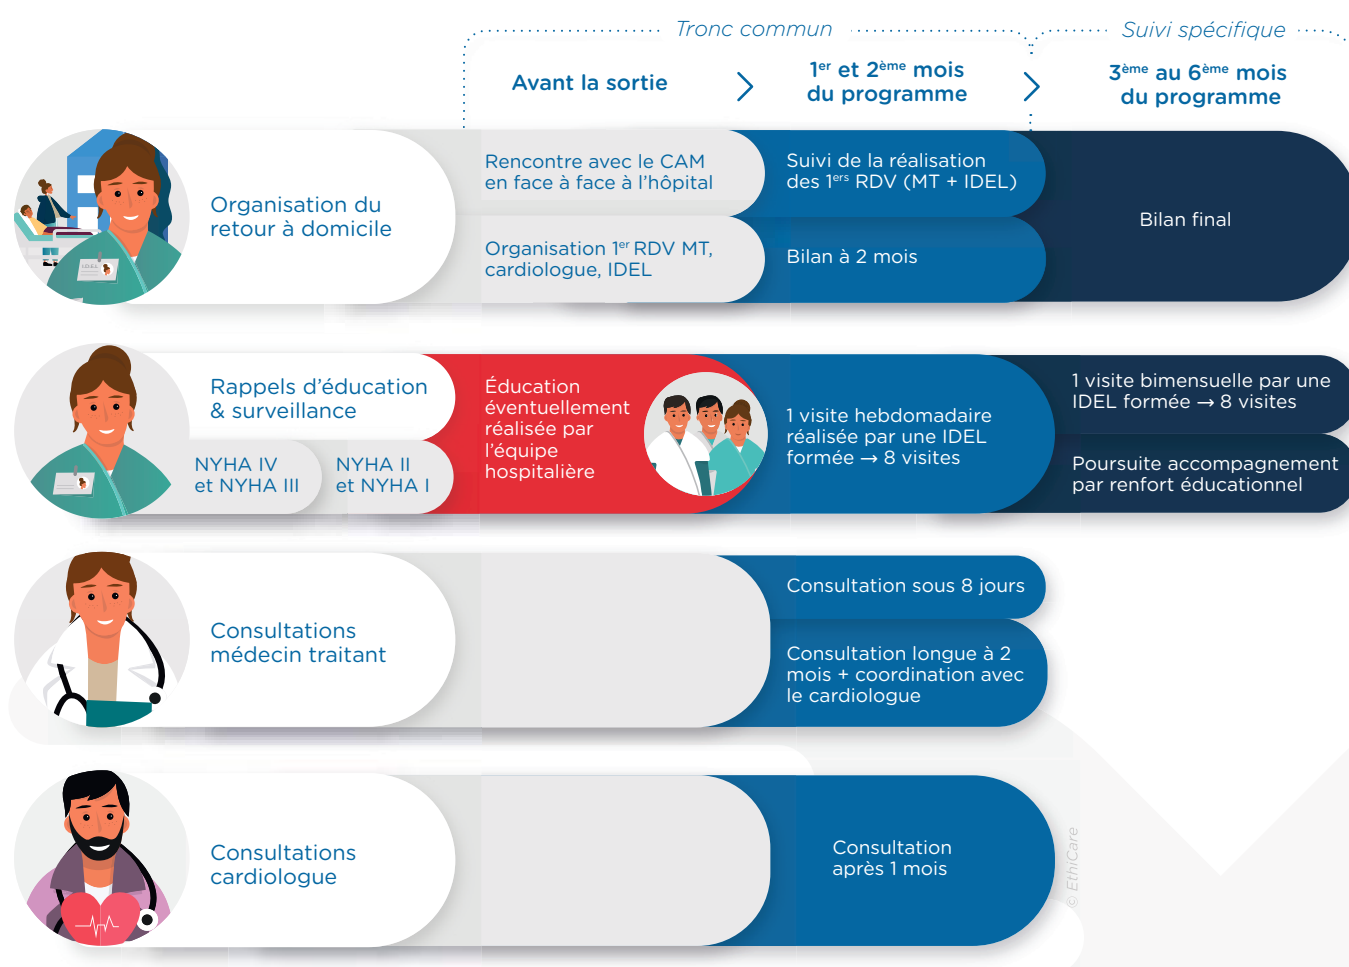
Tronc commun

Suivi spécifique

Avant la sortie

$1^{er}$ et $2^{ème}$ mois du programme

$3^{ème}$ au $6^{ème}$ mois du programme

IDEL

Organisation du retour à domicile

Rencontre avec le CAM en face à face à l'hôpital

Suivi de la réalisation des $1^{ers}$ RDV (MT + IDEL)

Bilan final

Organisation $1^{er}$ RDV MT, cardiologue, IDEL

Bilan à 2 mois

Rappels d'éducation & surveillance

NYHA IV et NYHA III

NYHA II et NYHA I

Éducation éventuellement réalisée par l'équipe hospitalière

1 visite hebdomadaire réalisée par une IDEL formée → 8 visites

1 visite bimensuelle par une IDEL formée → 8 visites

Poursuite accompagnement par renfort éducationnel

Consultations médecin traitant

Consultation sous 8 jours

Consultation longue à 2 mois + coordination avec le cardiologue

Consultations cardiologue

Consultation après 1 mois

© EthiCare